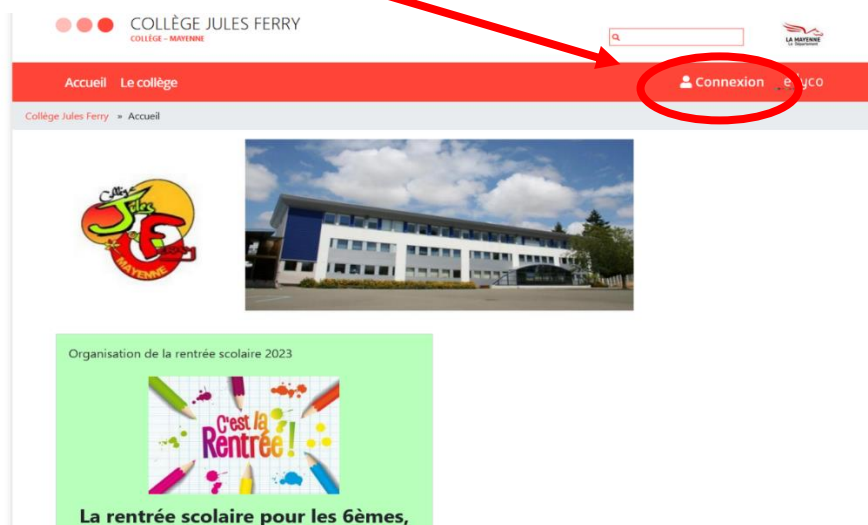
COLLÈGE JULES FERRY
COLLÈGE - MAYENNE

LA MAYENNE
Le Département

Accueil Le collège

Connexion e-lyco

Collège Jules Ferry » Accueil

Collège Jules Ferry
MAYENNE

Organisation de la rentrée scolaire 2023

C'est la Rentrée !

La rentrée scolaire pour les 6èmes,